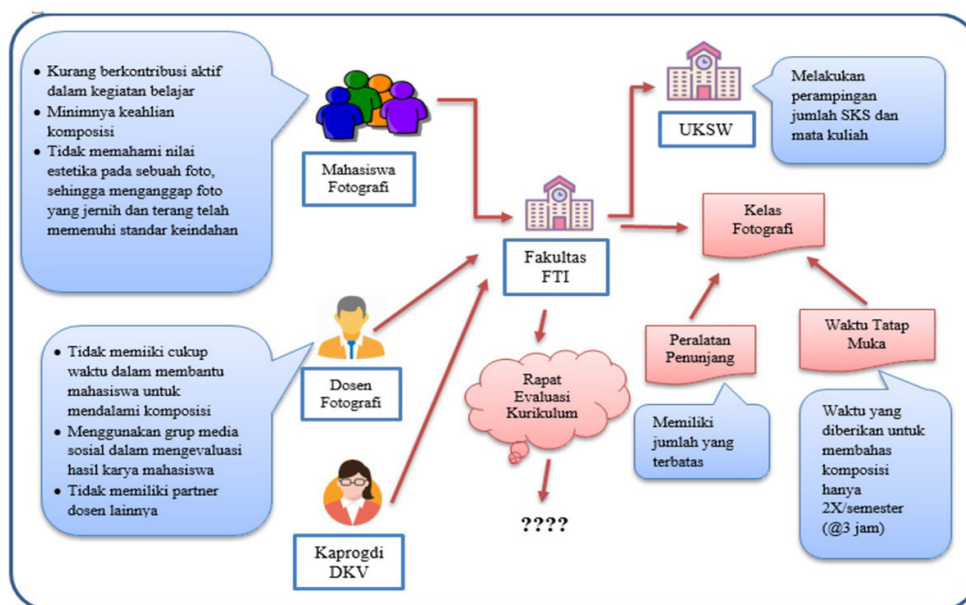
- Kurang berkontribusi aktif dalam kegiatan belajar
- Minimnya keahlian komposisi
- Tidak memahami nilai estetika pada sebuah foto, sehingga menganggap foto yang jernih dan terang telah memenuhi standar keindahan

Mahasiswa Fotografi

UKSW

Melakukan perampingan jumlah SKS dan mata kuliah

Fakultas FTI

Kelas Fotografi

- Tidak memiliki cukup waktu dalam membantu mahasiswa untuk mendalami komposisi
- Menggunakan grup media sosial dalam mengevaluasi hasil karya mahasiswa
- Tidak memiliki partner dosen lainnya

Dosen Fotografi

Rapat Evaluasi Kurikulum

Peralatan Penunjang

Waktu Tatap Muka

Memiliki jumlah yang terbatas

Waktu yang diberikan untuk membahas komposisi hanya 2X/semester (@3 jam)

????

Kaprogdi DKV